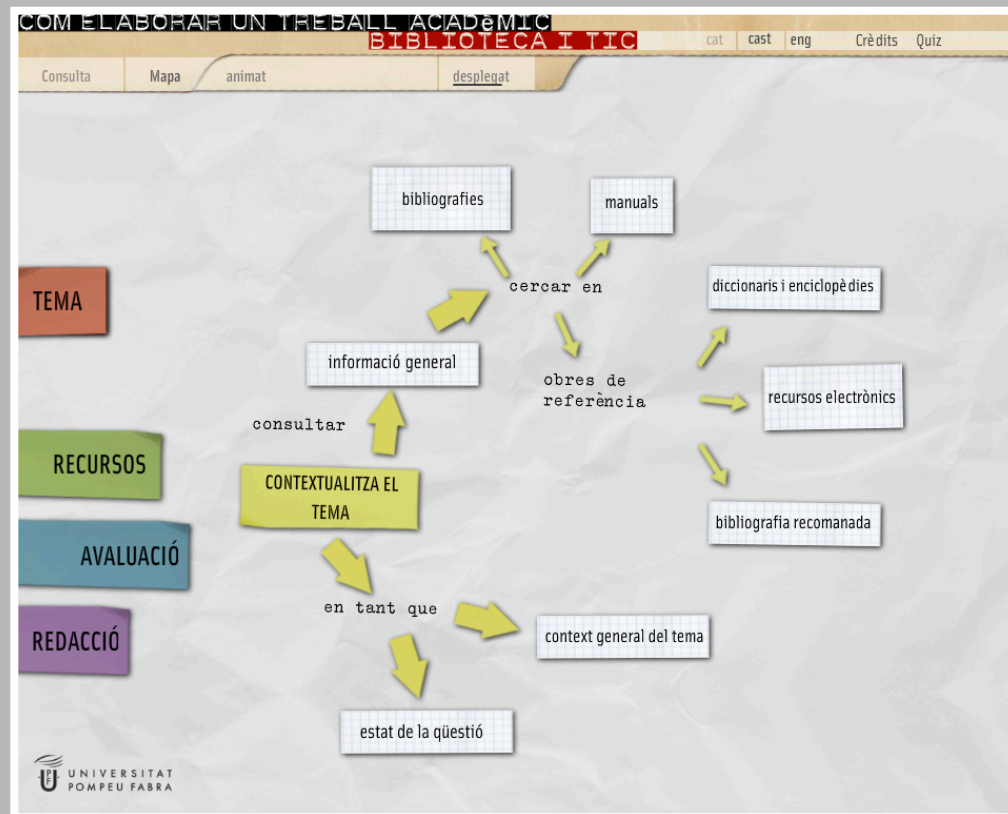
COM ELABORAR UN TREBALL ACADèMIC
BIBLIOTECA I TIC

cat cast eng Crèdits Quiz

Consulta Mapa animat desplegat

TEMA

RECURSOS

AVALUACIÓ

REDACCIÓ

bibliografies

manuals

cercar en

diccionaris i enciclopèdies

informació general

obres de referència

recursos electrònics

consultar

CONTEXTUALITZA EL TEMA

bibliografia recomanada

en tant que

context general del tema

estat de la qüestió

UNIVERSITAT POMPEU FABRA